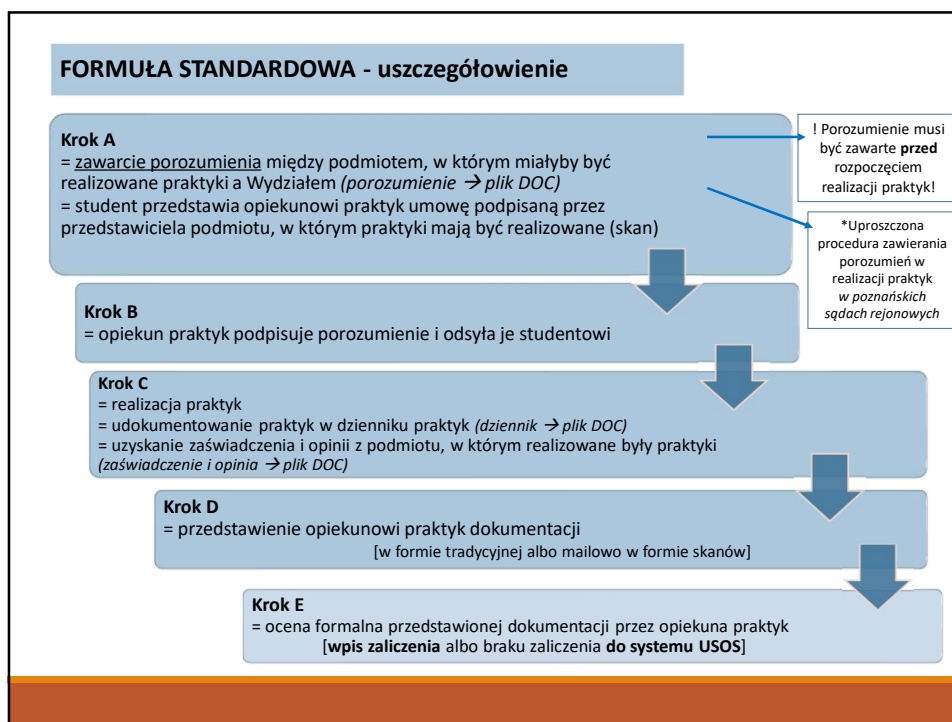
FORMUŁA STANDARDOWA - uszczegółowienie

Krok A
= zawarcie porozumienia między podmiotem, w którym miałyby być realizowane praktyki a Wydziałem *(porozumienie → plik DOC)*
= student przedstawia opiekunowi praktyk umowę podpisaną przez przedstawiciela podmiotu, w którym praktyki mają być realizowane (skan)

! Porozumienie musi być zawarte **przed** rozpoczęciem realizacji praktyk!

*Uproszczona procedura zawierania porozumień w realizacji praktyk *w poznańskich sądach rejonowych*

Krok B
= opiekun praktyk podpisuje porozumienie i odsyła je studentowi

Krok C
= realizacja praktyk
= udokumentowanie praktyk w dzienniku praktyk *(dziennik → plik DOC)*
= uzyskanie zaświadczenia i opinii z podmiotu, w którym realizowane były praktyki *(zaświadczenie i opinia → plik DOC)*

Krok D
= przedstawienie opiekunowi praktyk dokumentacji
[w formie tradycyjnej albo mailowo w formie skanów]

Krok E
= ocena formalna przedstawionej dokumentacji przez opiekuna praktyk
[**wpis zaliczenia** albo braku zaliczenia **do systemu USOS**]